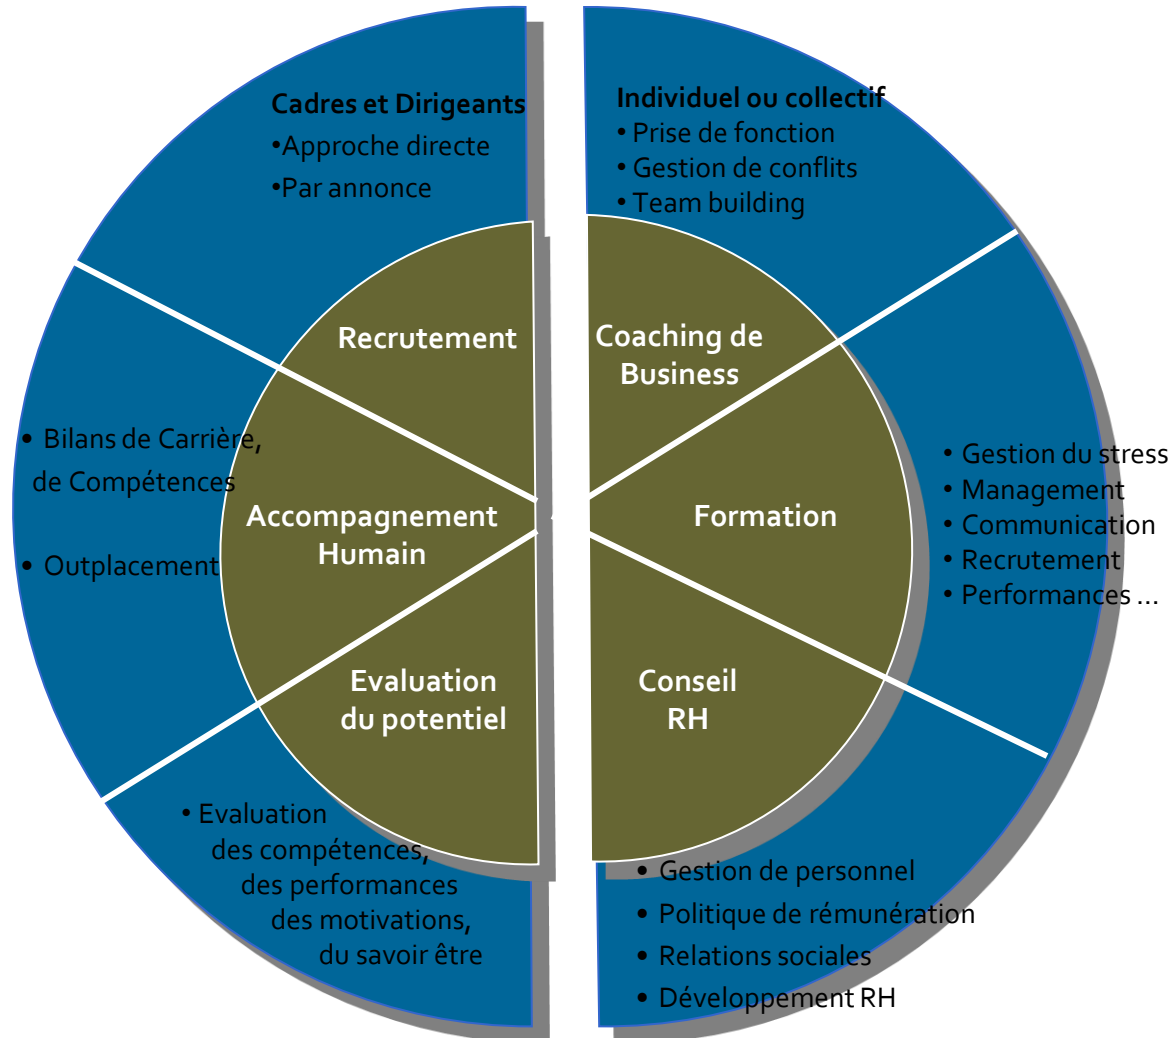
Cadres et Dirigeants
•Approche directe
•Par annonce

Individuel ou collectif
• Prise de fonction
• Gestion de conflits
• Team building

Recrutement

Coaching de Business

• Bilans de Carrière, de Compétences

• Outplacement

Accompagnement Humain

Formation

• Gestion du stress
• Management
• Communication
• Recrutement
• Performances …

Evaluation du potentiel

Conseil RH

• Evaluation des compétences, des performances des motivations, du savoir être

• Gestion de personnel
• Politique de rémunération
• Relations sociales
• Développement RH